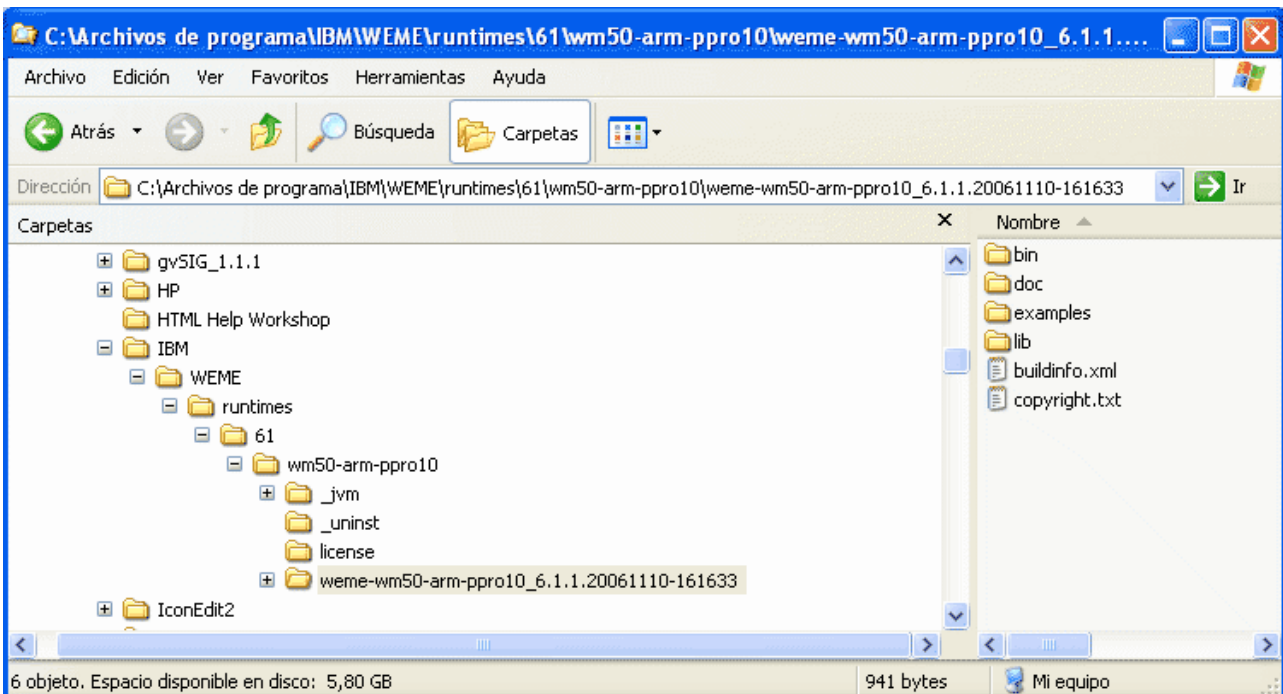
C:\Archivos de programa\IBM\WEME\runtimes\61\wm50-arm-ppro10\weme-wm50-arm-ppro10_6.1.1....

Archivo Edición Ver Favoritos Herramientas Ayuda

Atrás Búsqueda Carpetas

Dirección C:\Archivos de programa\IBM\WEME\runtimes\61\wm50-arm-ppro10\weme-wm50-arm-ppro10_6.1.1.20061110-161633 Ir

Carpetas

gvSIG_1.1.1
HP
HTML Help Workshop
IBM
WEME
runtimes
61
wm50-arm-ppro10
_jvm
_uninst
license
weme-wm50-arm-ppro10_6.1.1.20061110-161633
IconEdit2

Nombre

bin
doc
examples
lib
buildinfo.xml
copyright.txt

6 objeto. Espacio disponible en disco: 5,80 GB 941 bytes Mi equipo